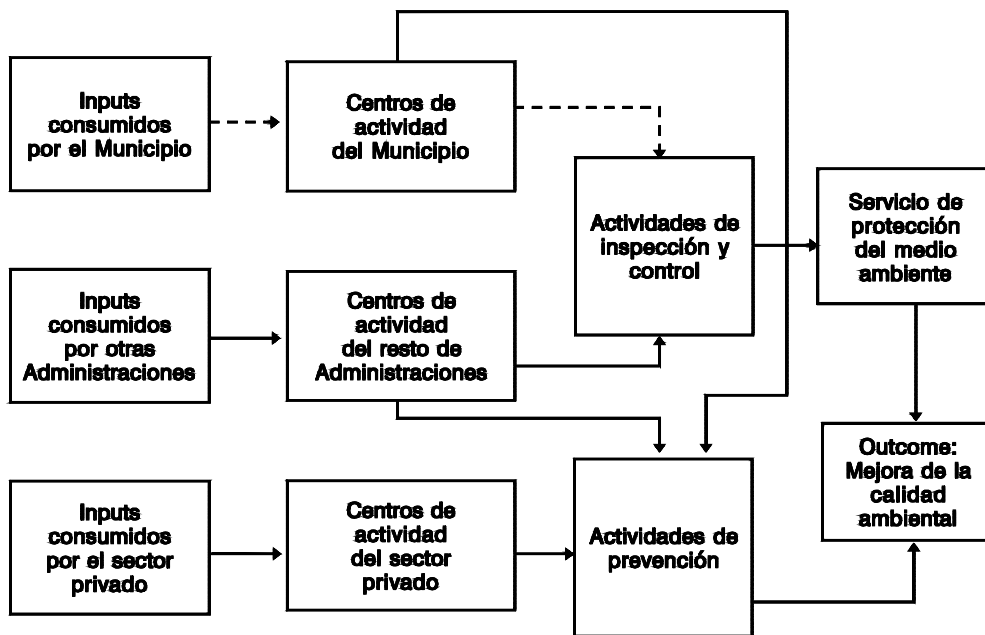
Inputs consumidos por el Municipio

Centros de actividad del Municipio

Actividades de inspección y control

Servicio de protección del medio ambiente

Inputs consumidos por otras Administraciones

Centros de actividad del resto de Administraciones

Inputs consumidos por el sector privado

Centros de actividad del sector privado

Actividades de prevención

Outcome: Mejora de la calidad ambiental